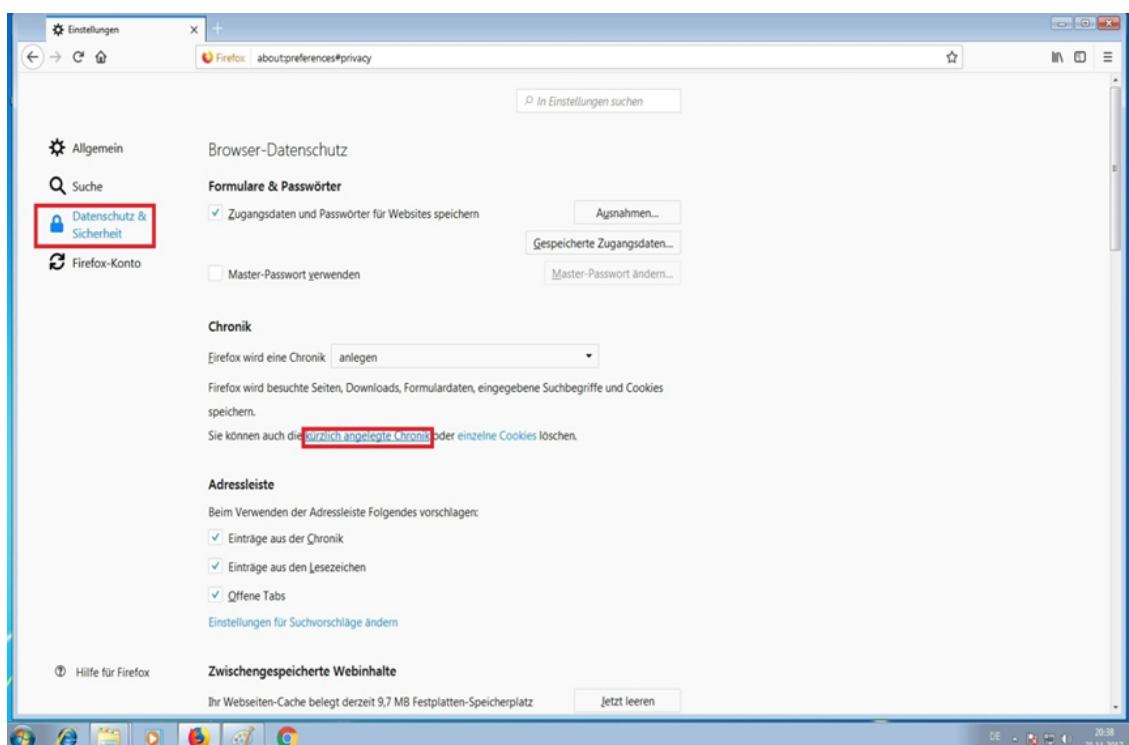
Einstellungen

Firefox about:preferences#privacy

In Einstellungen suchen

Allgemein

Suche

Datenschutz & Sicherheit

Firefox-Konto

Hilfe für Firefox

Browser-Datenschutz

Formulare & Passwörter

Zugangsdaten und Passwörter für Websites speichern

Ausnahmen...

Gespeicherte Zugangsdaten...

Master-Passwort verwenden

Master-Passwort ändern...

Chronik

Firefox wird eine Chronik anlegen

Firefox wird besuchte Seiten, Downloads, Formulardaten, eingegebene Suchbegriffe und Cookies speichern.

Sie können auch die kürzlich angelegte Chronik oder einzelne Cookies löschen.

Adressleiste

Beim Verwenden der Adressleiste Folgendes vorschlagen:

Einträge aus der Chronik

Einträge aus den Lesezeichen

Offene Tabs

Einstellungen für Suchvorschläge ändern

Zwischengespeicherte Webinhalte

Ihr Webseiten-Cache belegt derzeit 9,7 MB Festplatten-Speicherplatz

Jetzt leeren

DE 20:38